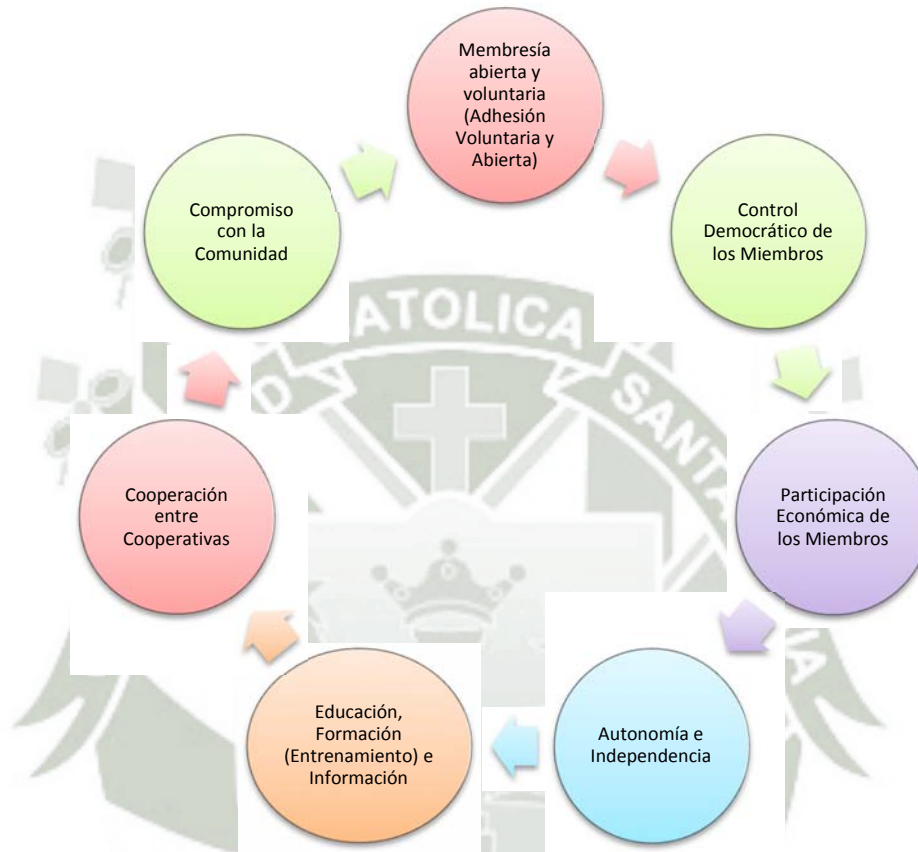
Membresía abierta y voluntaria (Adhesión Voluntaria y Abierta)

Control Democrático de los Miembros

Participación Económica de los Miembros

Autonomía e Independencia

Educación, Formación (Entrenamiento) e Información

Cooperación entre Cooperativas

Compromiso con la Comunidad

ATOLICA

SANTA